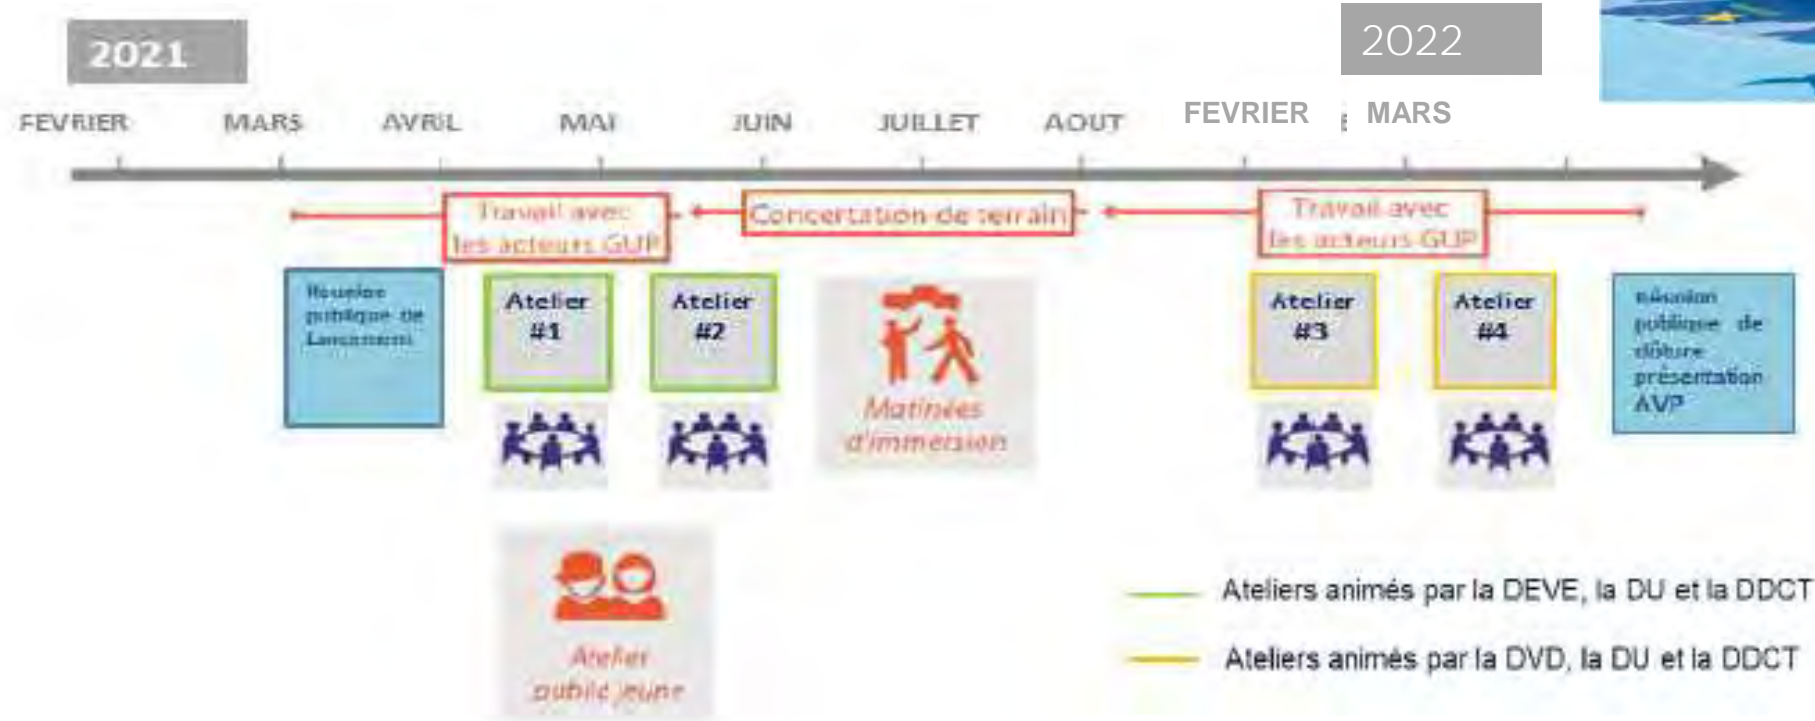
2021

2022

FEVRIER MARS AVRIL MAI JUIN JUILLET AOUT FEVRIER MARS

Travail avec les acteurs GUP

Concertation de terrain

Travail avec les acteurs GUP

Réunion publique de Lancement

Atelier #1

Atelier #2

Matinées d'immersion

Atelier #3

Atelier #4

Réunion publique de clôture présentation AVP

Atelier public jeune

Ateliers animés par la DEVE, la DU et la DDCT

Ateliers animés par la DVD, la DU et la DDCT